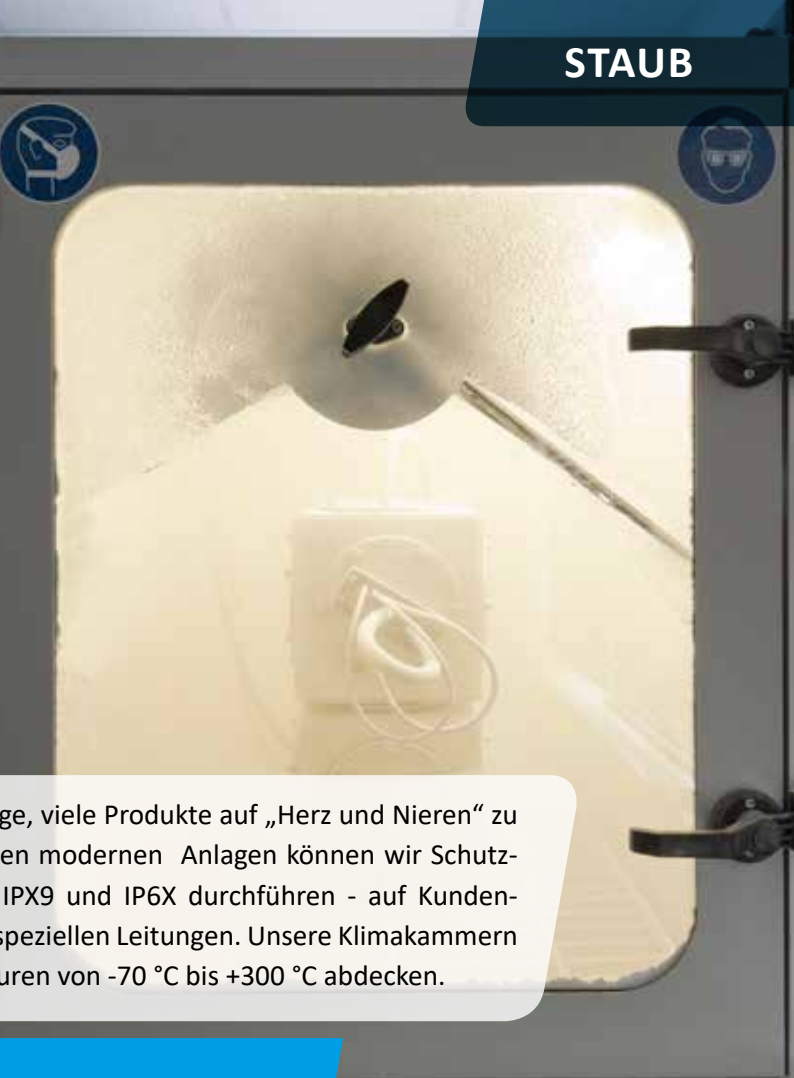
STAUB

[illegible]ge, viele Produkte auf „Herz und Nieren“ zu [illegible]en modernen Anlagen können wir Schutz- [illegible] IPX9 und IP6X durchführen - auf Kunden- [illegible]speziellen Leitungen. Unsere Klimakammern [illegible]uren von -70 °C bis +300 °C abdecken.